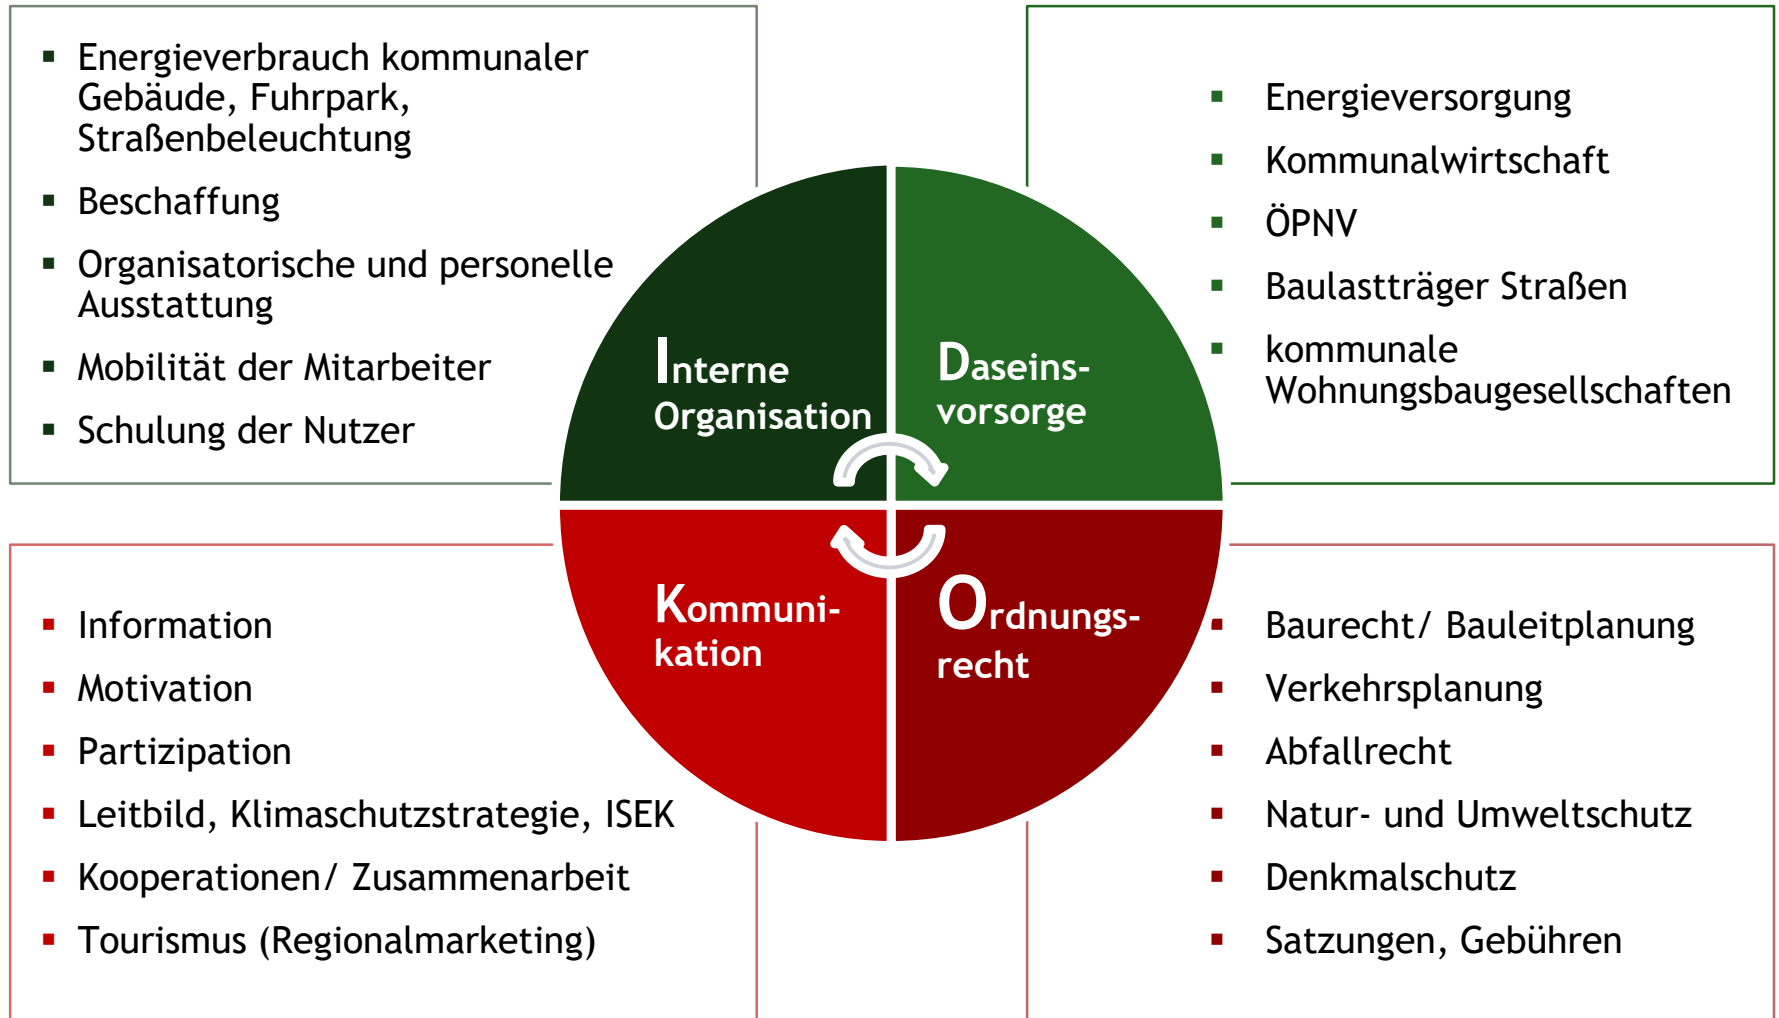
- Energieverbrauch kommunaler Gebäude, Fuhrpark, Straßenbeleuchtung
- Beschaffung
- Organisatorische und personelle Ausstattung
- Mobilität der Mitarbeiter
- Schulung der Nutzer

- Energieversorgung
- Kommunalwirtschaft
- ÖPNV
- Baulastträger Straßen
- kommunale Wohnungsbaugesellschaften

Interne Organisation

Daseinsvorsorge

Kommunikation

Ordnungsrecht

- Information
- Motivation
- Partizipation
- Leitbild, Klimaschutzstrategie, ISEK
- Kooperationen/ Zusammenarbeit
- Tourismus (Regionalmarketing)

- Baurecht/ Bauleitplanung
- Verkehrsplanung
- Abfallrecht
- Natur- und Umweltschutz
- Denkmalschutz
- Satzungen, Gebühren